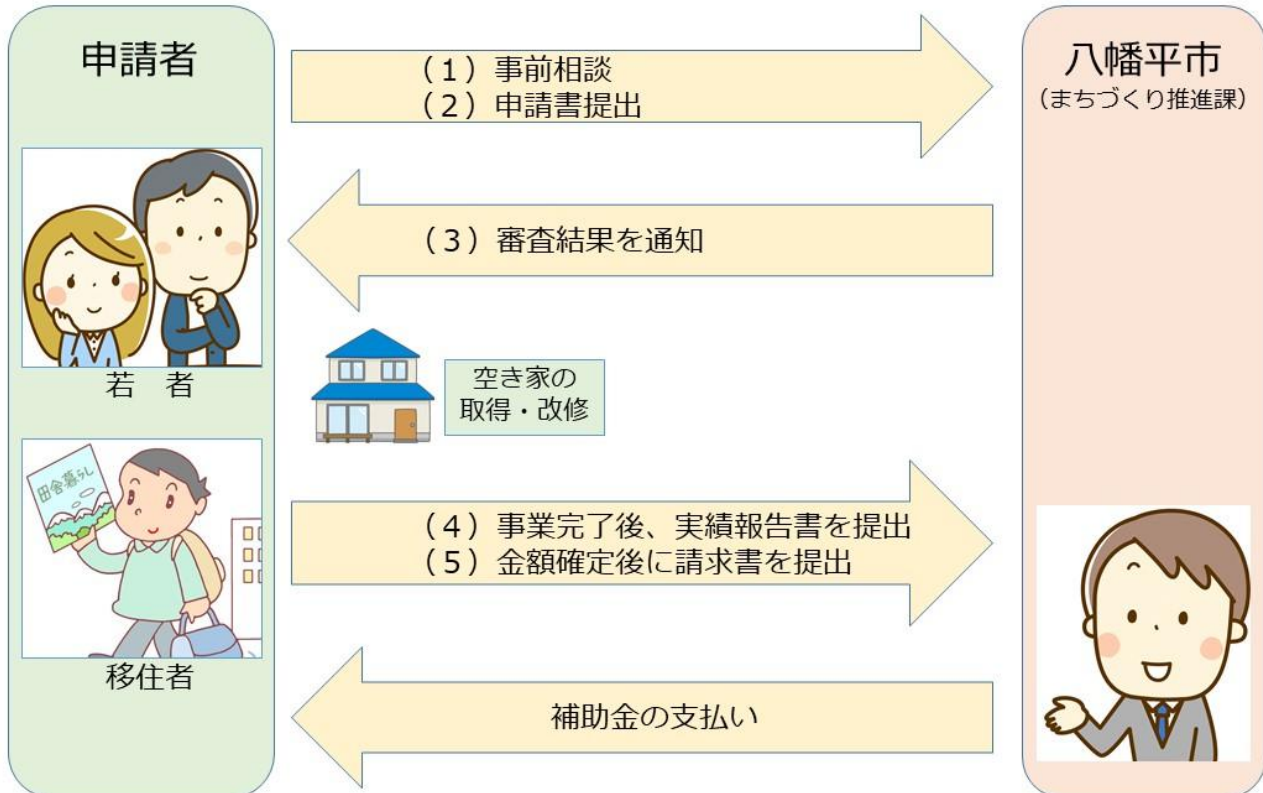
申請者

（1）事前相談
（2）申請書提出

八幡平市
（まちづくり推進課）

（3）審査結果を通知

若　者

空き家の
取得・改修

田舎暮らし

（4）事業完了後、実績報告書を提出
（5）金額確定後に請求書を提出

移住者

補助金の支払い